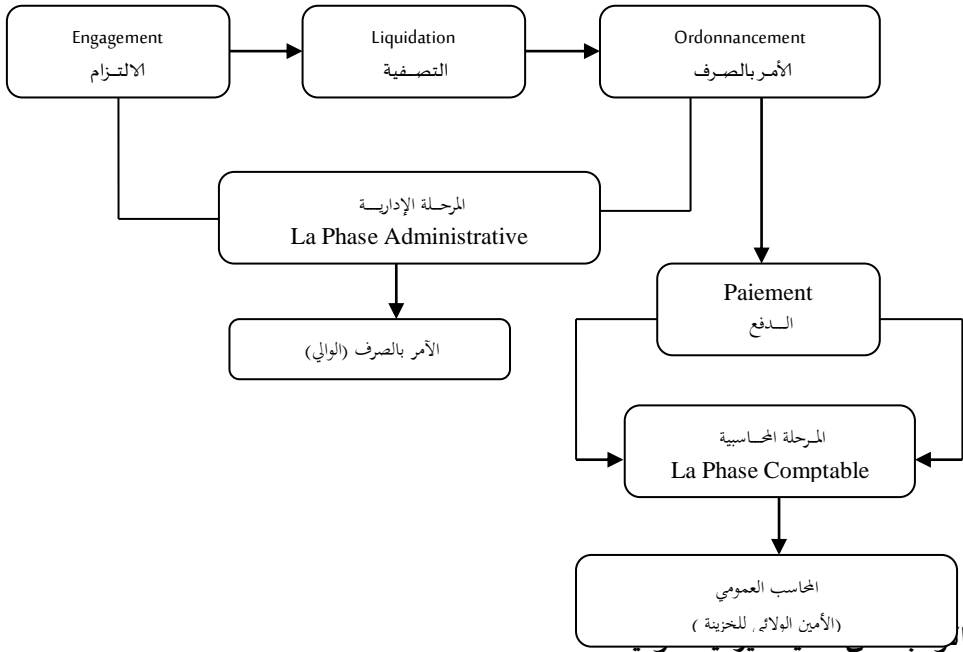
Engagement
الالتـزام

Liquidation
التصـفية

Ordonnancement
الأمر بالصـرف

المرحـلة الإداريــة
La Phase Administrative

Paiement
الــدفع

الآمر بالصرف (الوالي)

المرحلة المحـاسبية
La Phase Comptable

المحاسب العمومي
(الأمين الولائي للخزينة )

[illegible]